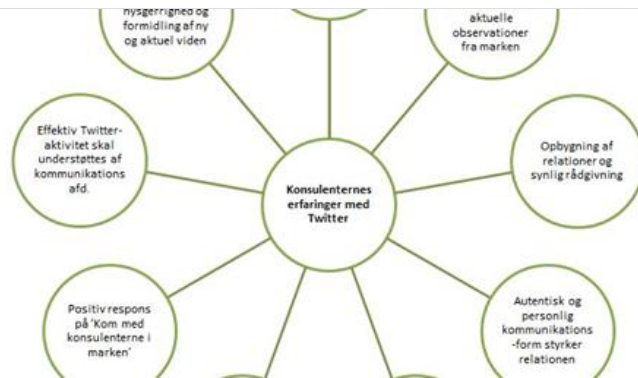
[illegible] nysgerrighed og formidling af ny og aktuel viden

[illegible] aktuelle observationer fra marken

Effektiv Twitter-aktivitet skal understøttes af kommunikations afd.

Konsulenternes erfaringer med Twitter

Opbygning af relationer og synlig rådgivning

Positiv respons på 'Kom med konsulenterne i marken'

Autentisk og personlig kommunikations-form styrker relationen